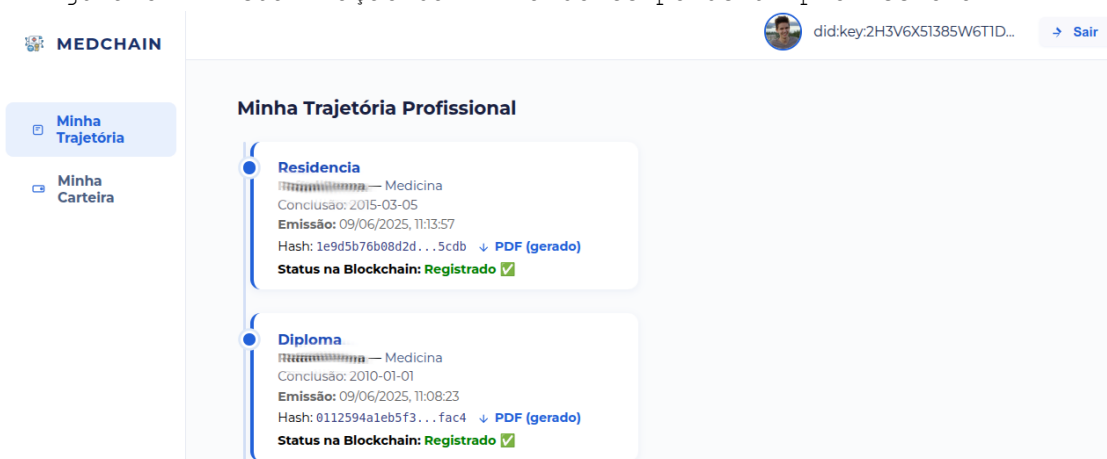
MEDCHAIN

did:key:2H3V6X51385W6T1D...

Sair

Minha Trajetória

Minha Carteira

Minha Trajetória Profissional

Residencia
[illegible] — Medicina
Conclusão: 2015-03-05
Emissão: 09/06/2025, 11:13:57
Hash: 1e9d5b76b08d2d...5cdb ↓ PDF (gerado)
Status na Blockchain: Registrado ✅

Diploma
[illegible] — Medicina
Conclusão: 2010-01-01
Emissão: 09/06/2025, 11:08:23
Hash: 0112594a1eb5f3...fac4 ↓ PDF (gerado)
Status na Blockchain: Registrado ✅